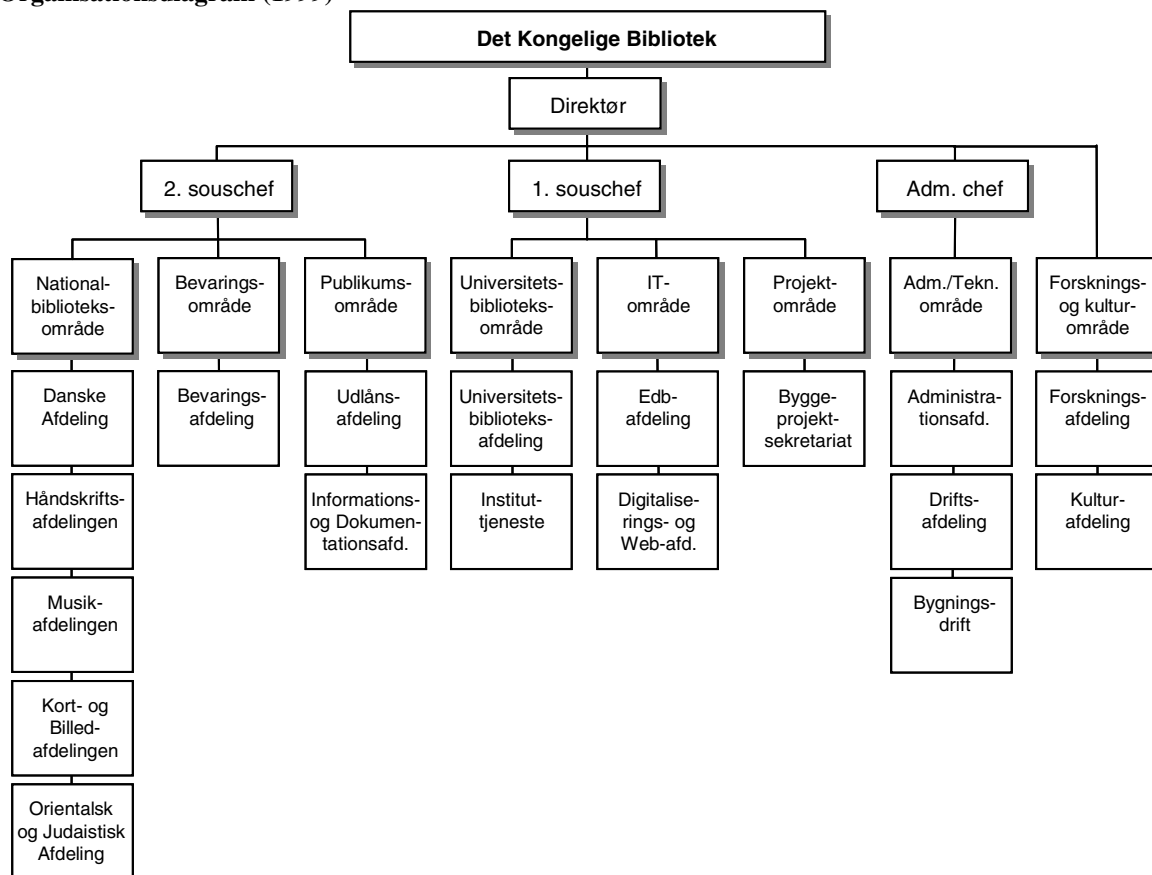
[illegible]

Det Kongelige Bibliotek

Direktør

2. souschef

1. souschef

Adm. chef

Nationalbiblioteksområde

Danske Afdeling

Håndskriftsafdelingen

Musikafdelingen

Kort- og Billedafdelingen

Orientalsk og Judaistisk Afdeling

Bevaringsområde

Bevaringsafdeling

Publikumsområde

Udlånsafdeling

Informations- og Dokumentationsafd.

Universitetsbiblioteksområde

Universitetsbiblioteksafdeling

Institutjeneste

IT-område

Edbafdeling

Digitaliserings- og Web-afd.

Projektområde

Byggeprojektsekretariat

Adm./Tekn. område

Administrationsafd.

Driftsafdeling

Bygningsdrift

Forsknings- og kulturområde

Forskningsafdeling

Kulturafdeling